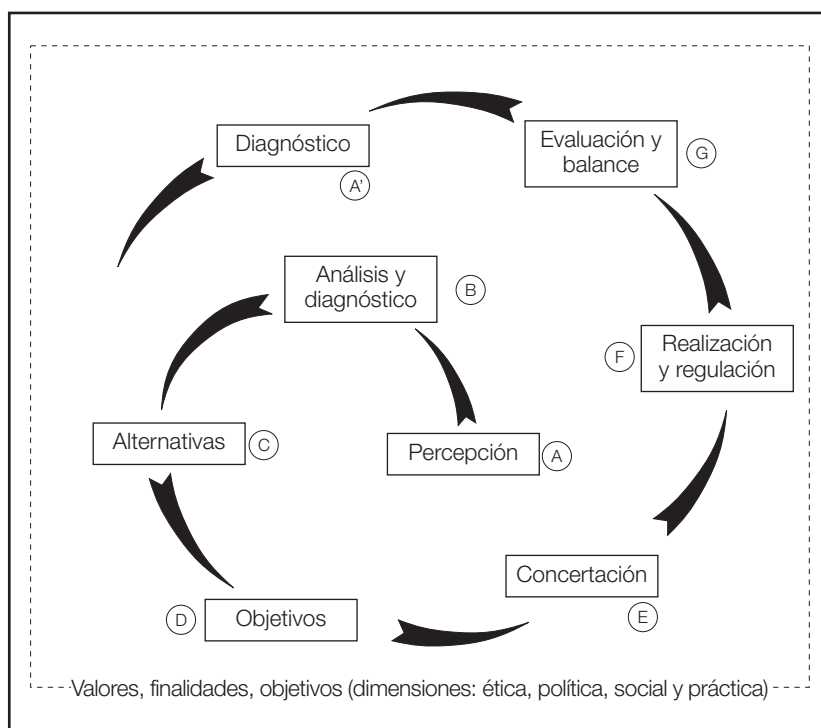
Diagnóstico
A'
Evaluación y balance
G
Análisis y diagnóstico
B
F
Realización y regulación
Alternativas
C
Percepción
A
Concertación
D
Objetivos
E
Valores, finalidades, objetivos (dimensiones: ética, política, social y práctica)